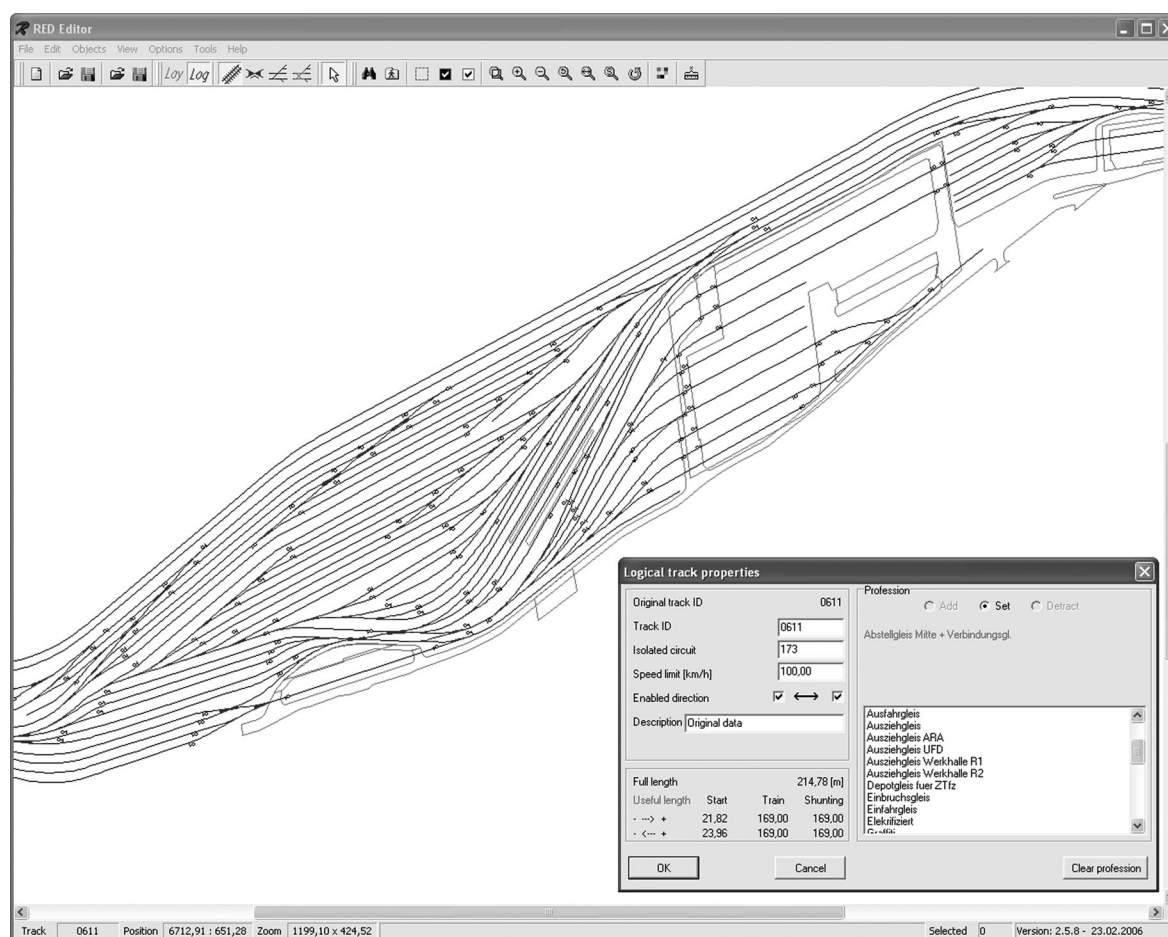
RED Editor

File Edit Objects View Options Tools Help

Loy Log

Logical track properties

Original track ID 0611

Track ID 0611

Isolated circuit 173

Speed limit [km/h] 100,00

Enabled direction

Description Original data

Full length 214,78 [m]

| Useful length | Start | Train | Shunting |
|---|---|---|---|
| - ---> + | 21,82 | 169,00 | 169,00 |
| - <--- + | 23,96 | 169,00 | 169,00 |

Profession

Add Set Detract

Abstellgleis Mitte + Verbindungsgl.

Ausfahrgleis
Ausziehgleis
Ausziehgleis ARA
Ausziehgleis UFD
Ausziehgleis Werkhalle R1
Ausziehgleis Werkhalle R2
Depotgleis fuer ZTfz
Einbruchsgleis
Einfahrgleis
Elektrifiziert
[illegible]

OK

Cancel

Clear profession

Track 0611 Position 6712,91 : 651,28 Zoom 1199,10 x 424,52 Selected 0 Version: 2.5.8 - 23.02.2006